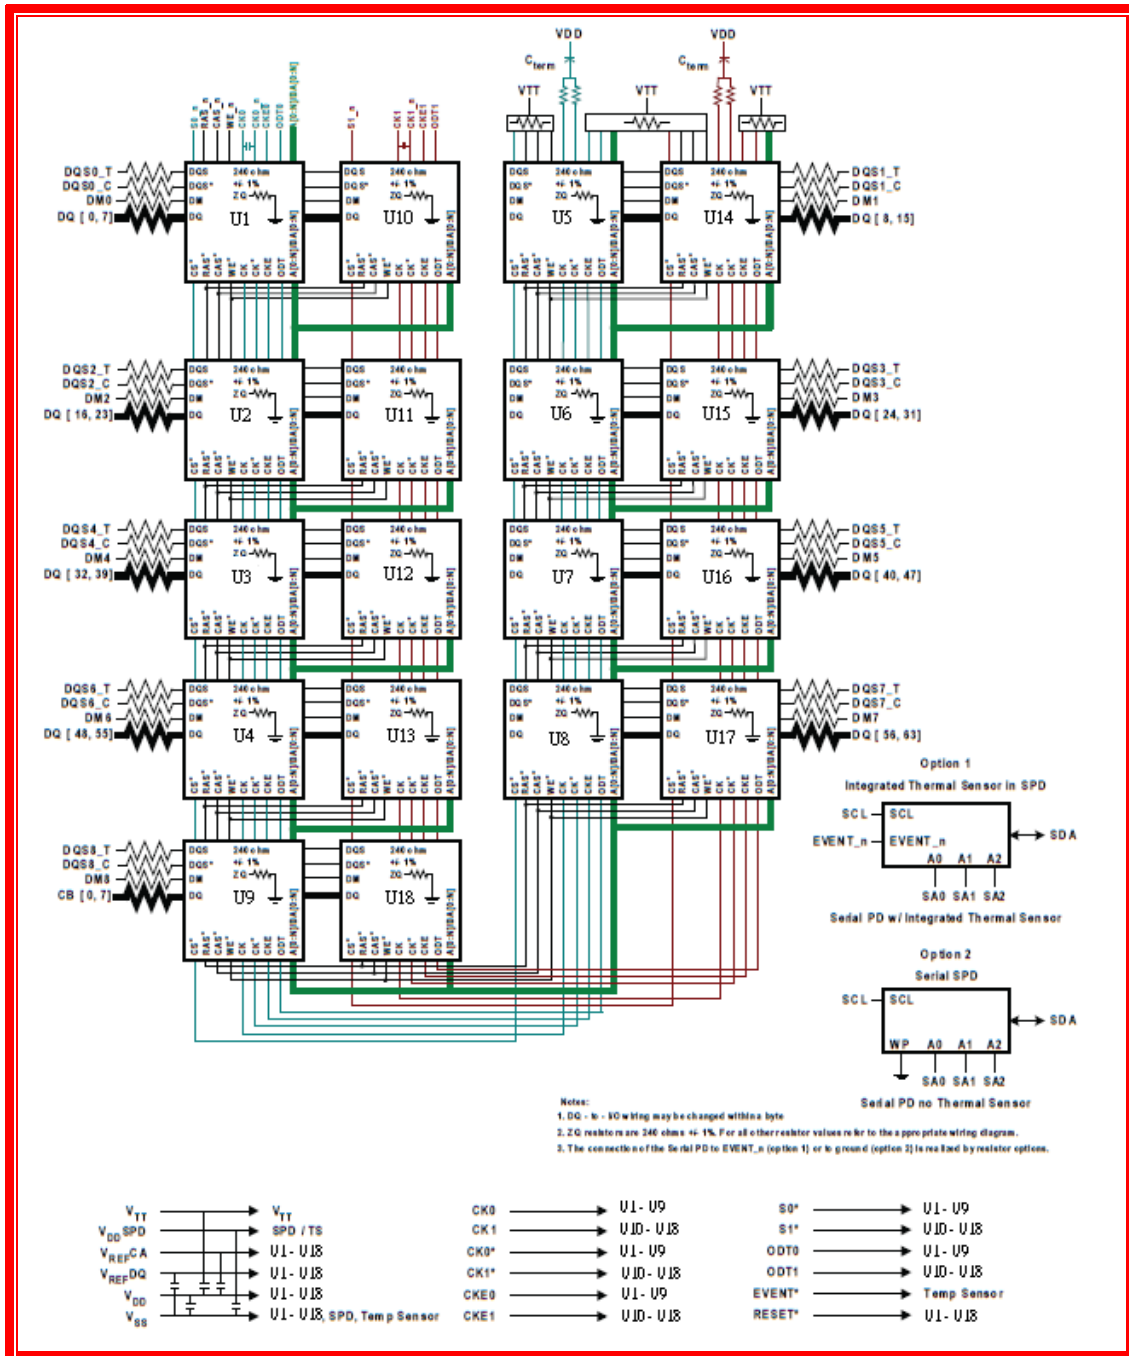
VDD
VDD
$C_{term}$
$C_{term}$
VTT
VTT
VTT

S0_n RAS_n CAS_n WE_n CK0 CK0_n CKE0 ODT0 A[0:N]/BA[0:N]
S1_n CK1 CK1_n CKE1 ODT1

DQS0_T
DQS0_C
DM0
DQ [0, 7]

DQS1_T
DQS1_C
DM1
DQ [8, 15]

DQS 240 ohm +/- 1% DQS* DM ZQ DQ U1
CS* RAS* CAS* WE* CK CK* CKE ODT A[0:N]/BA[0:N]

DQS 240 ohm +/- 1% DQS* DM ZQ DQ U10
CS* RAS* CAS* WE* CK CK* CKE ODT A[0:N]/BA[0:N]

DQS 240 ohm +/- 1% DQS* DM ZQ DQ U5
CS* RAS* CAS* WE* CK CK* CKE ODT A[0:N]/BA[0:N]

DQS 240 ohm +/- 1% DQS* DM ZQ DQ U14
CS* RAS* CAS* WE* CK CK* CKE ODT A[0:N]/BA[0:N]

DQS2_T
DQS2_C
DM2
DQ [16, 23]

DQS3_T
DQS3_C
DM3
DQ [24, 31]

U2
U11
U6
U15

DQS4_T
DQS4_C
DM4
DQ [32, 39]

DQS5_T
DQS5_C
DM5
DQ [40, 47]

U3
U12
U7
U16

DQS6_T
DQS6_C
DM6
DQ [48, 55]

DQS7_T
DQS7_C
DM7
DQ [56, 63]

U4
U13
U8
U17

Option 1
Integrated Thermal Sensor in SPD
SCL SCL
EVENT_n EVENT_n
A0 A1 A2
SDA
SA0 SA1 SA2
Serial PD w/ Integrated Thermal Sensor

DQS8_T
DQS8_C
DM8
CB [0, 7]

U9
U18

Option 2
Serial SPD
SCL SCL
SDA
WP A0 A1 A2
SA0 SA1 SA2
Serial PD no Thermal Sensor

Notes:
1. DQ - to - I/O wiring may be changed within a byte
2. ZQ resistors are 240 ohms +/- 1%. For all other resistor values refer to the appropriate wiring diagram.
3. The connection of the Serial PD to EVENT_n (option 1) or to ground (option 2) is realized by resistor options.

$V_{TT}$ → $V_{TT}$
$V_{DD}SPD$ → SPD / TS
$V_{REF}CA$ → U1 - U18
$V_{REF}DQ$ → U1 - U18
$V_{DD}$ → U1 - U18
$V_{SS}$ → U1 - U18, SPD, Temp Sensor

CK0 → U1 - U9
CK1 → U10 - U18
CK0* → U1 - U9
CK1* → U10 - U18
CKE0 → U1 - U9
CKE1 → U10 - U18

S0* → U1 - U9
S1* → U10 - U18
ODT0 → U1 - U9
ODT1 → U10 - U18
EVENT* → Temp Sensor
RESET* → U1 - U18